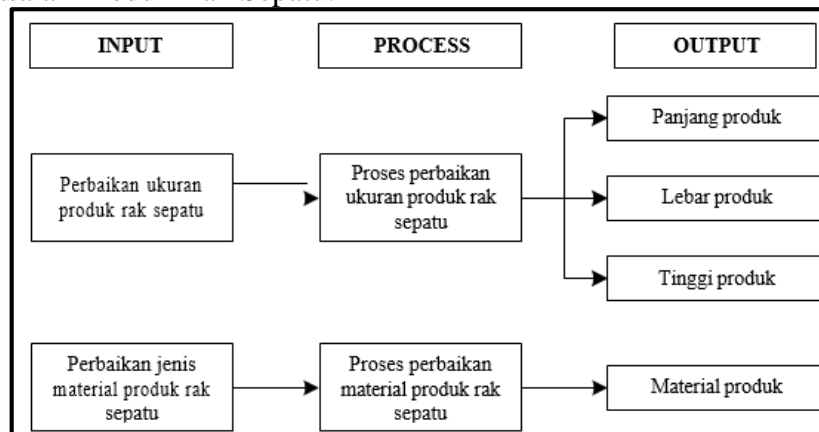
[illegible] Produk Rak Sepatu

INPUT

PROCESS

OUTPUT

Perbaikan ukuran produk rak sepatu

Proses perbaikan ukuran produk rak sepatu

Panjang produk

Lebar produk

Tinggi produk

Perbaikan jenis material produk rak sepatu

Proses perbaikan material produk rak sepatu

Material produk